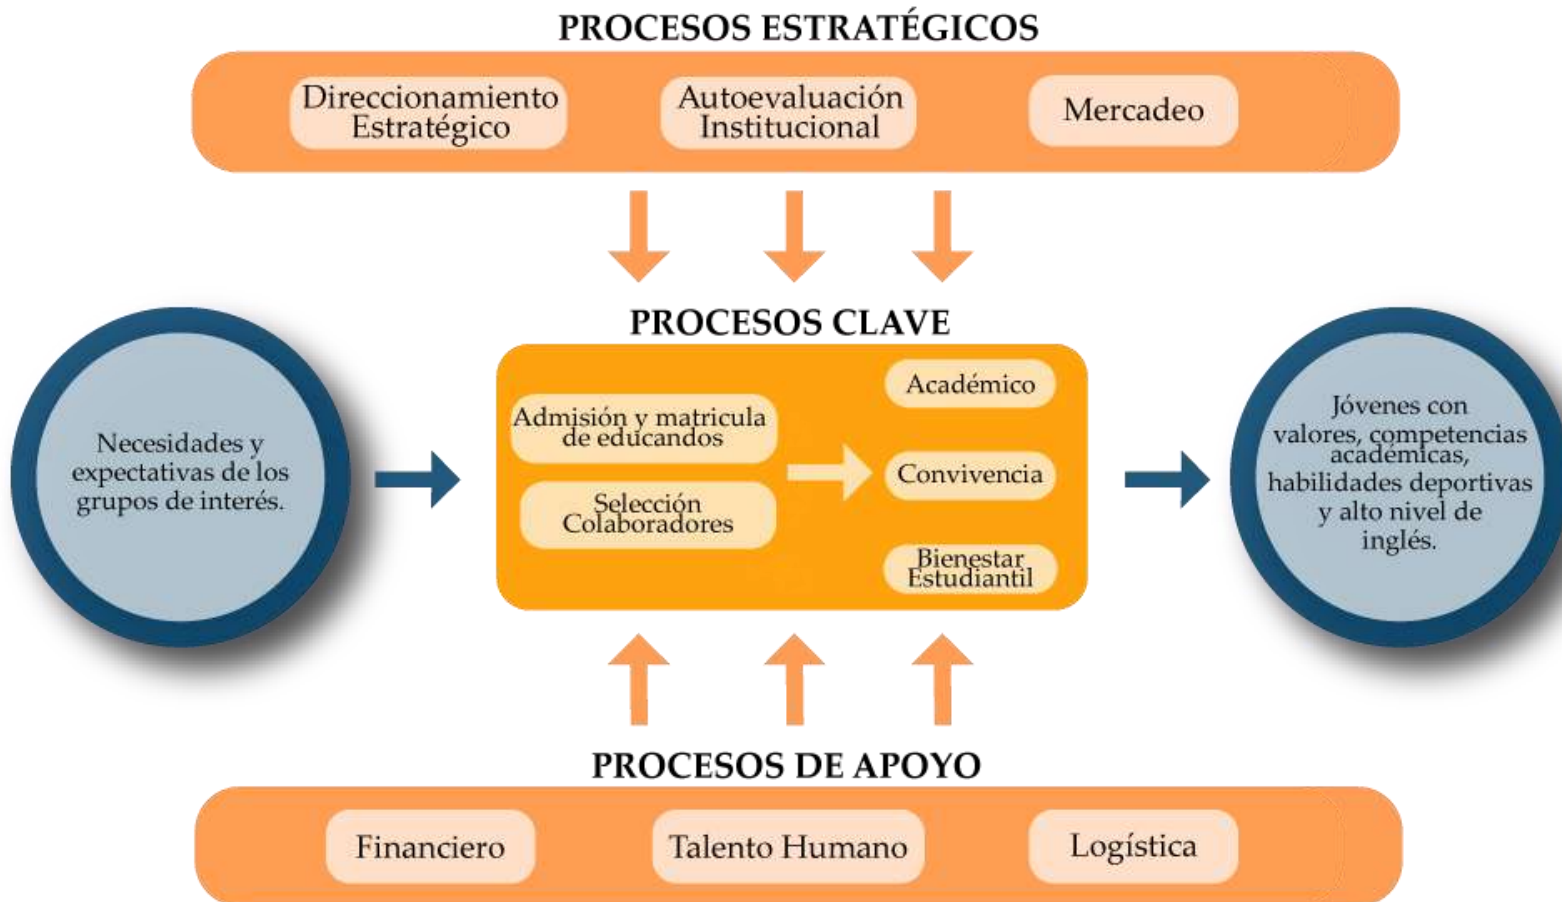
PROCESOS ESTRATÉGICOS

Direccionamiento Estratégico

Autoevaluación Institucional

Mercadeo

PROCESOS CLAVE

Necesidades y expectativas de los grupos de interés.

Admisión y matricula de educandos

Selección Colaboradores

Académico

Convivencia

Bienestar Estudiantil

Jóvenes con valores, competencias académicas, habilidades deportivas y alto nivel de inglés.

PROCESOS DE APOYO

Financiero

Talento Humano

Logística